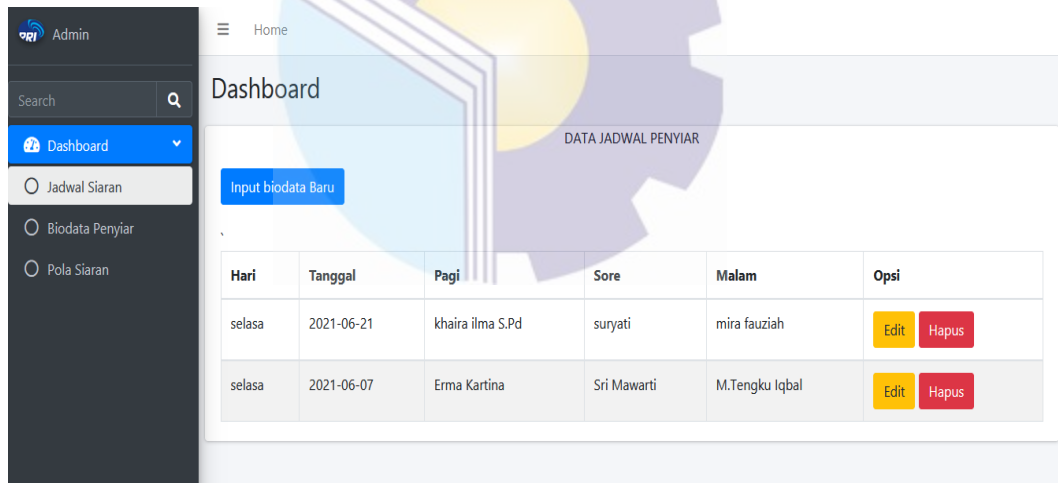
RRI Admin

Search

Dashboard

Jadwal Siaran

Biodata Penyiar

Pola Siaran

Home

Dashboard

DATA JADWAL PENYIAR

Input biodata Baru

`

| Hari | Tanggal | Pagi | Sore | Malam | Opsi |
|---|---|---|---|---|---|
| selasa | 2021-06-21 | khaira ilma S.Pd | suryati | mira fauziah | Edit Hapus |
| selasa | 2021-06-07 | Erma Kartina | Sri Mawarti | M.Tengku Iqbal | Edit Hapus |